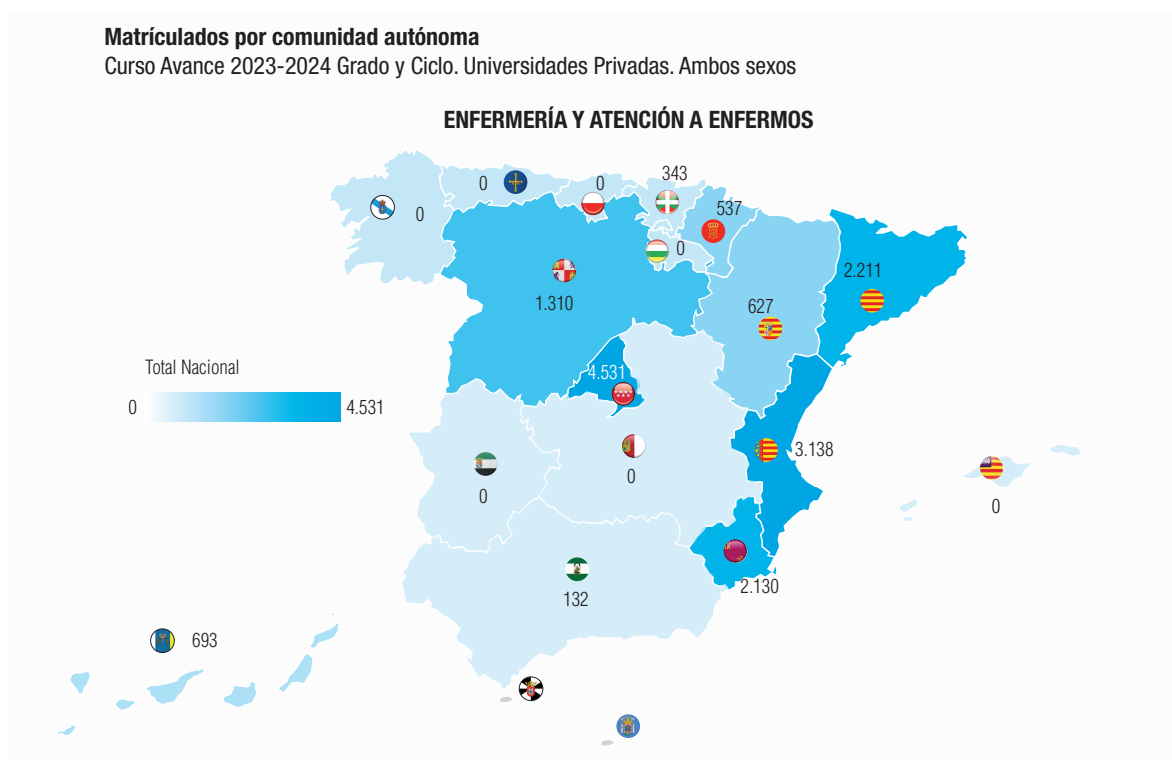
**Matrículados por comunidad autónoma**
Curso Avance 2023-2024 Grado y Ciclo. Universidades Privadas. Ambos sexos

ENFERMERÍA Y ATENCIÓN A ENFERMOS

0
0
0
343
537
0
2.211
1.310
627
Total Nacional
0
4.531
4.531
3.138
0
0
0
0
132
2.130
693